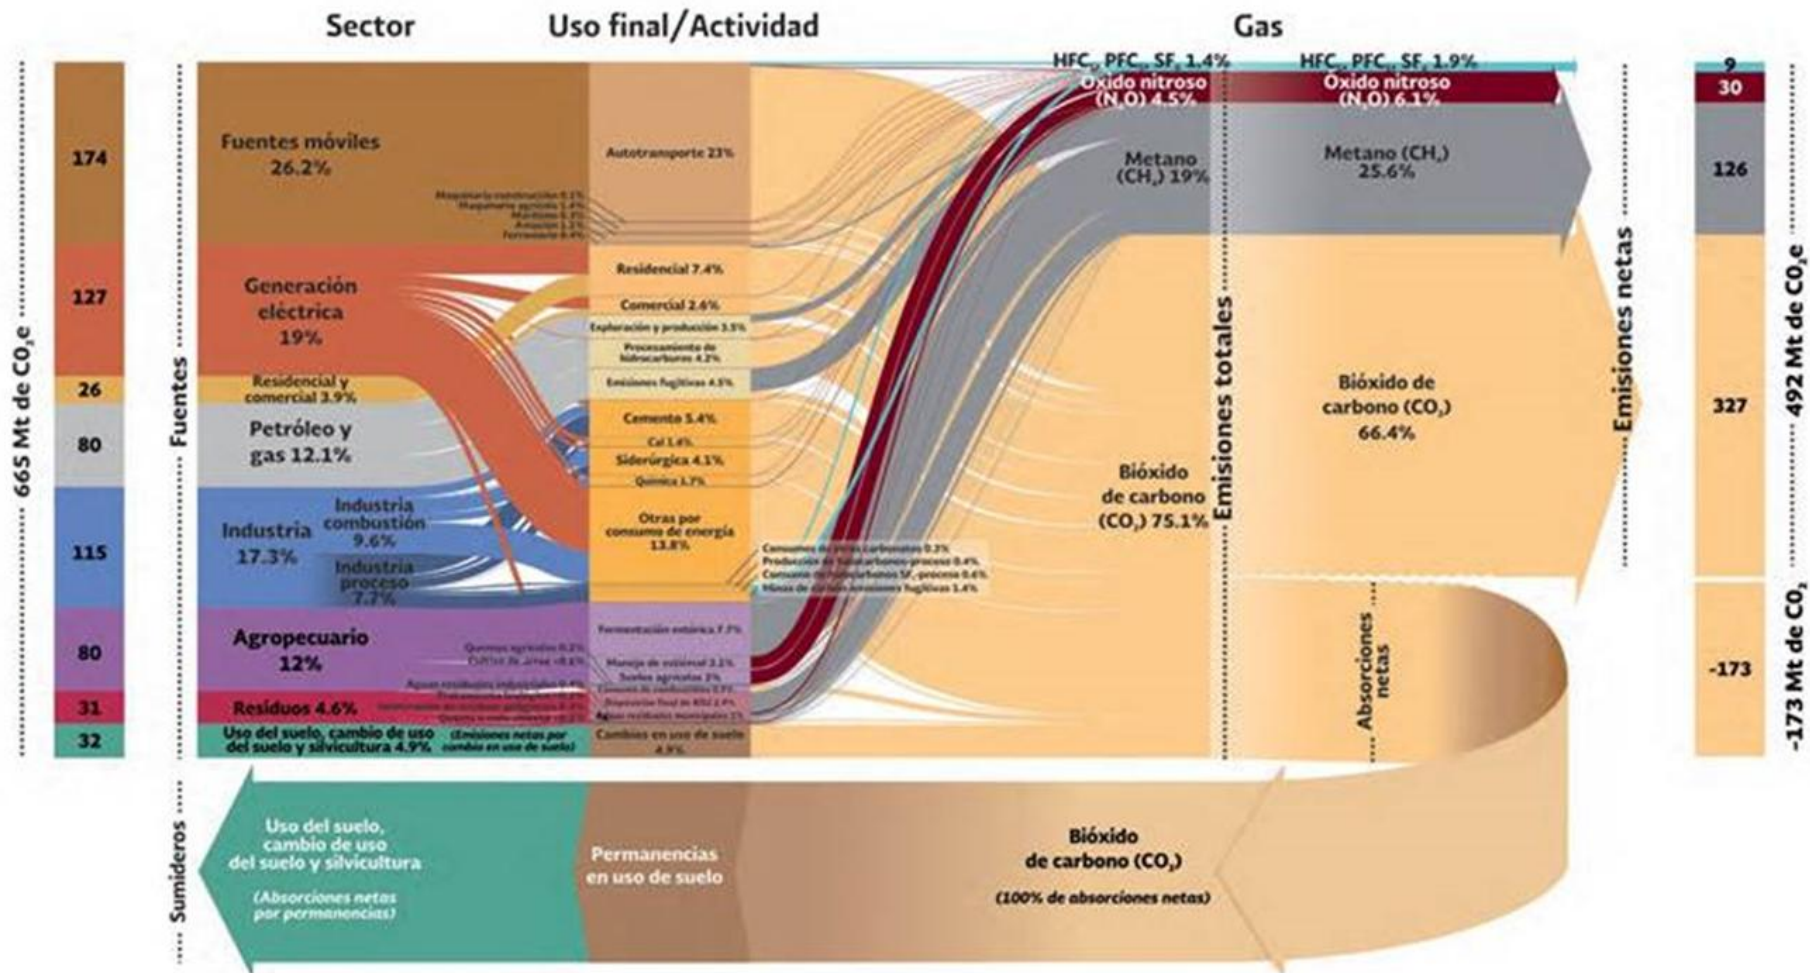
Sector

Uso final/Actividad

Gas

665 Mt de CO$_2$e

174

127

26

80

115

80

31

32

Fuentes

Fuentes móviles 26.2%

Maquinaria construcción 0.1%
Maquinaria agrícola 1.4%
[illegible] 0.3%
Aviación 1.1%
Ferroviario 0.4%

Autotransporte 23%

Generación eléctrica 19%

Residencial 7.4%

Comercial 2.6%

Exploración y producción 3.5%

Procesamiento de hidrocarburos 4.2%

Emisiones fugitivas 4.5%

Residencial y comercial 3.9%

Petróleo y gas 12.1%

Cemento 5.4%

Cal 1.4%

Siderúrgica 4.1%

Química 1.7%

Industria 17.3%

Industria combustión 9.6%

Industria proceso 7.7%

Otras por consumo de energía 13.8%

Consumo de otros carbonatos 0.3%
Producción de halocarbonos-proceso 0.4%
Consumo de halocarbonos SF$_6$-proceso 0.6%
Minas de carbón-emisiones fugitivas 1.4%

Agropecuario 12%

Quemas agrícolas 0.2%
Cultivo de arroz <0.1%

Fermentación entérica 7.7%

Manejo de estiércol 2.1%

Suelos agrícolas 2%

Aguas residuales industriales 0.4%
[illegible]
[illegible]
Quema a cielo abierto <0.1%

Consumo de combustibles 0.1%
Disposición final de RSU 2.4%
Aguas residuales municipales 1%

Residuos 4.6%

Uso del suelo, cambio de uso del suelo y silvicultura 4.9% (Emisiones netas por cambio en uso de suelo)

Cambios en uso de suelo 4.9%

HFC$_s$, PFC$_s$, SF$_6$ 1.4%

Óxido nitroso (N$_2$O) 4.5%

Metano (CH$_4$) 19%

Bióxido de carbono (CO$_2$) 75.1%

Emisiones totales

HFC$_s$, PFC$_s$, SF$_6$ 1.9%

Óxido nitroso (N$_2$O) 6.1%

Metano (CH$_4$) 25.6%

Bióxido de carbono (CO$_2$) 66.4%

Absorciones netas

Emisiones netas

9

30

126

327

-173

492 Mt de CO$_2$e

-173 Mt de CO$_2$

Sumideros

Uso del suelo, cambio de uso del suelo y silvicultura

(Absorciones netas por permanencias)

Permanencias en uso de suelo

Bióxido de carbono (CO$_2$)

(100% de absorciones netas)